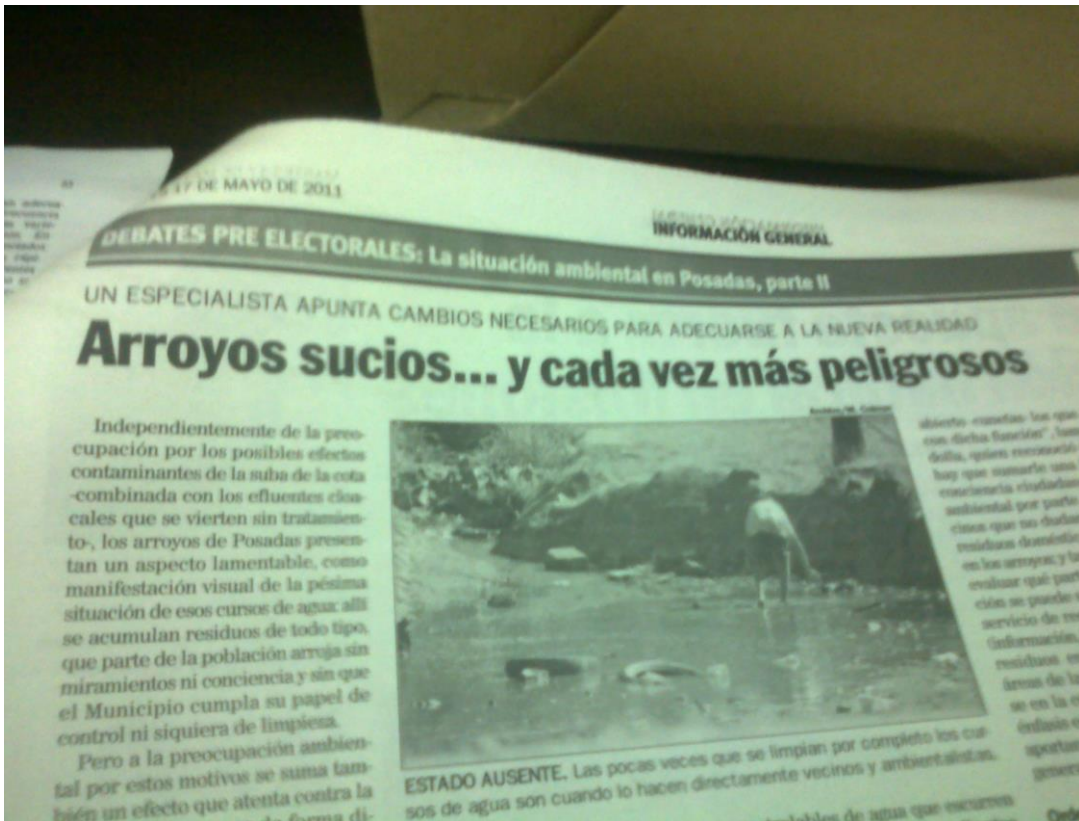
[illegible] 17 DE MAYO DE 2011

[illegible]
INFORMACIÓN GENERAL

DEBATES PRE ELECTORALES: La situación ambiental en Posadas, parte II

UN ESPECIALISTA APUNTA CAMBIOS NECESARIOS PARA ADECUARSE A LA NUEVA REALIDAD

Arroyos sucios... y cada vez más peligrosos

Independientemente de la preocupación por los posibles efectos contaminantes de la suba de la cota -combinada con los efluentes cloacales que se vierten sin tratamiento-, los arroyos de Posadas presentan un aspecto lamentable, como manifestación visual de la pésima situación de esos cursos de agua: allí se acumulan residuos de todo tipo, que parte de la población arroja sin miramientos ni conciencia y sin que el Municipio cumpla su papel de control ni siquiera de limpieza.

Pero a la preocupación ambiental por estos motivos se suma también un efecto que atenta contra la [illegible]

Andrés M. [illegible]

ESTADO AUSENTE. Las pocas veces que se limpian por completo los cursos de agua son cuando lo hacen directamente vecinos y ambientalistas.

abierto -cuentas- los que con dicha función". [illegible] doña, quien reconoció hay que sumarle una conciencia ciudadana ambiental por parte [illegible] cinos que no dudan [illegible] residuos domésti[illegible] en los arroyos y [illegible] evaluar qué part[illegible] ción se puede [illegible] servicio de re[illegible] (información, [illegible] residuos en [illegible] áreas de la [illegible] se en la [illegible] énfasis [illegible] aportar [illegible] genera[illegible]

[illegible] de agua que escurren